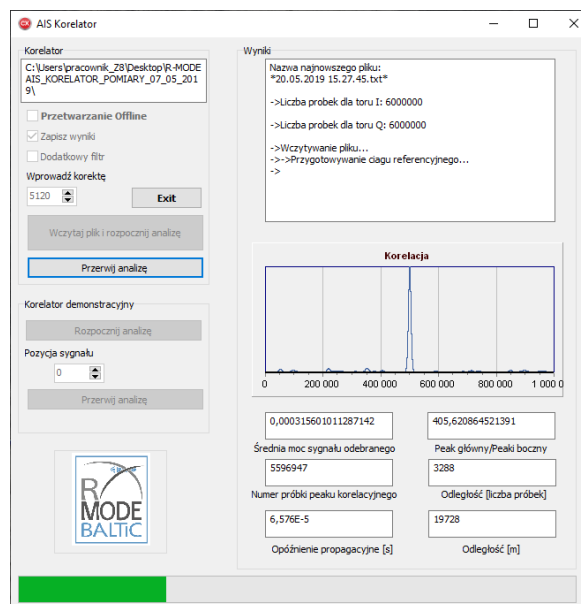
AIS Korelator

Korelator

C:\Users\pracownik_Z8\Desktop\R-MODE AIS_KORELATOR_POMIARY_07_05_2019\

Przetwarzanie Offline

Zapisz wyniki

Dodatkowy filtr

Wprowadź korektę

5120

Exit

Wczytaj plik i rozpocznij analizę

Przerwij analizę

Korelator demonstracyjny

Rozpocznij analizę

Pozycja sygnału

0

Przerwij analizę

R MODE BALTIC

Wyniki

Nazwa najnowszego pliku:
*20.05.2019 15.27.45.txt*

->Liczba probek dla toru I: 6000000

->Liczba probek dla toru Q: 6000000

->Wczytywanie pliku...
->->Przygotowywanie ciagu referencyjnego...
->

Korelacja

0 | 200 000 | 400 000 | 600 000 | 800 000 | 1 000 0

0,000315601011287142

Średnia moc sygnału odebranego

405,620864521391

Peak główny/Peaki boczny

5596947

Numer próbki peaku korelacyjnego

3288

Odległość [liczba próbek]

6,576E-5

Opóźnienie propagacyjne [s]

19728

Odległość [m]